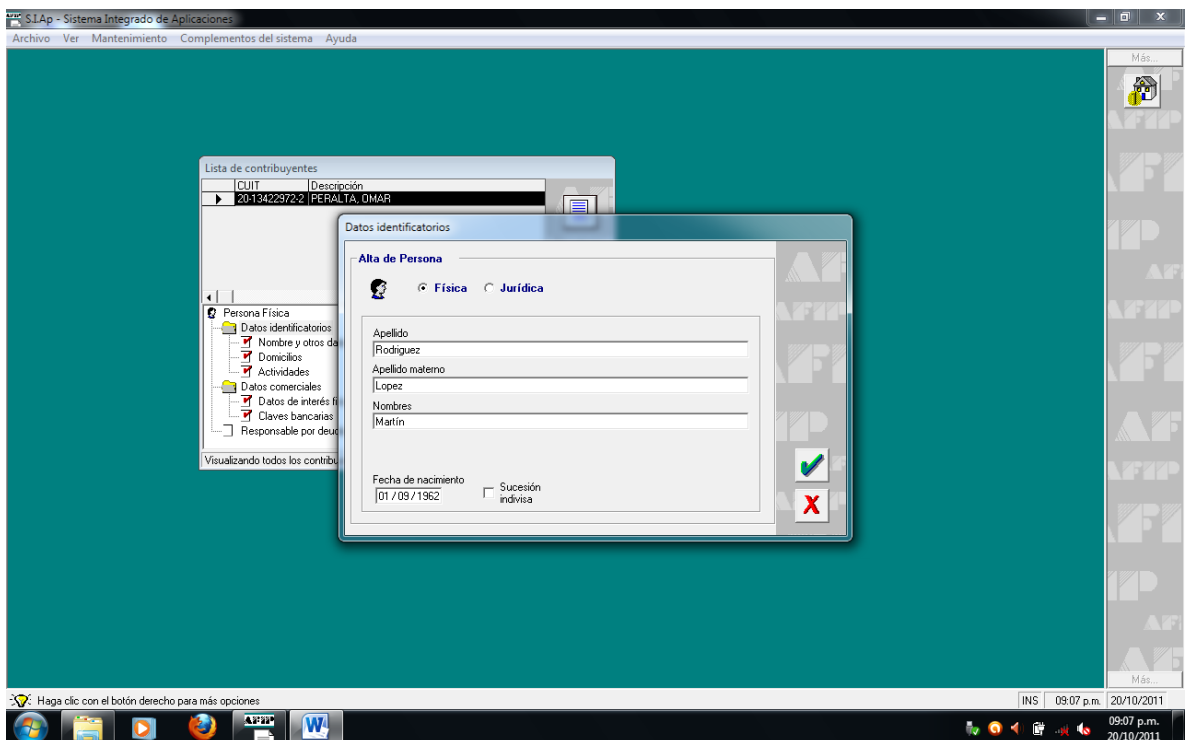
S.I.Ap - Sistema Integrado de Aplicaciones

Archivo Ver Mantenimiento Complementos del sistema Ayuda

Más...

Lista de contribuyentes

| CUIT | Descripción |
|---|---|
| 20-13422972-2 | PERALTA, OMAR |

Persona Física
Datos identificatorios
Nombre y otros da
Domicilios
Actividades
Datos comerciales
Datos de interés fi
Claves bancarias
Responsable por deud

Visualizando todos los contribu

Datos identificatorios

Alta de Persona

Física Jurídica

Apellido
Rodriguez

Apellido materno
Lopez

Nombres
Martín

Fecha de nacimiento
01/09/1962

Sucesión indivisa

Más...

Haga clic con el botón derecho para más opciones

INS 09:07 p.m. 20/10/2011

09:07 p.m.
20/10/2011